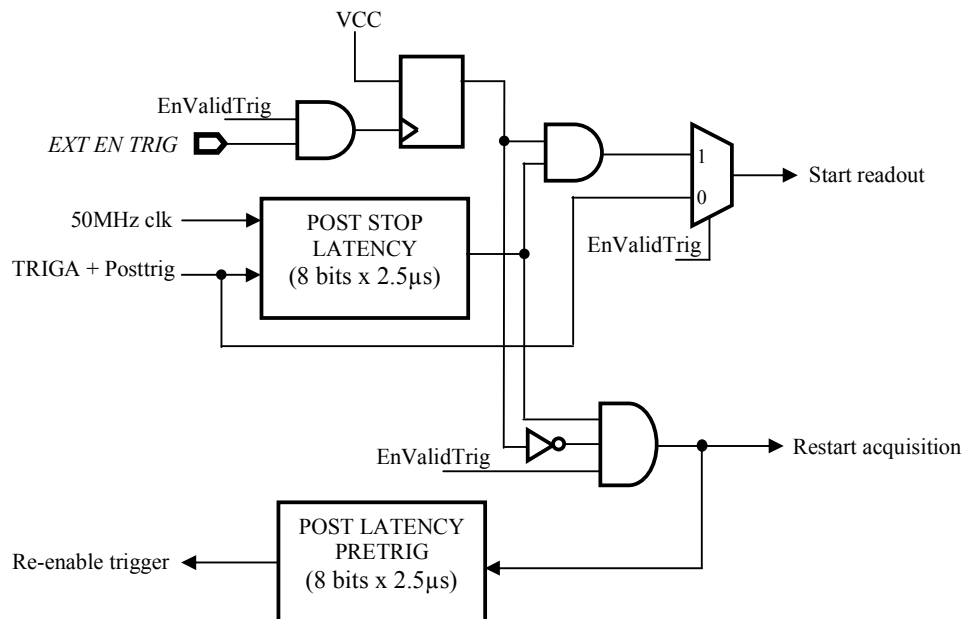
VCC

EnValidTrig

EXT EN TRIG

1

0

Start readout

50MHz clk

POST STOP LATENCY (8 bits x 2.5μs)

EnValidTrig

TRIGA + Posttrig

EnValidTrig

Restart acquisition

POST LATENCY PRETRIG (8 bits x 2.5μs)

Re-enable trigger